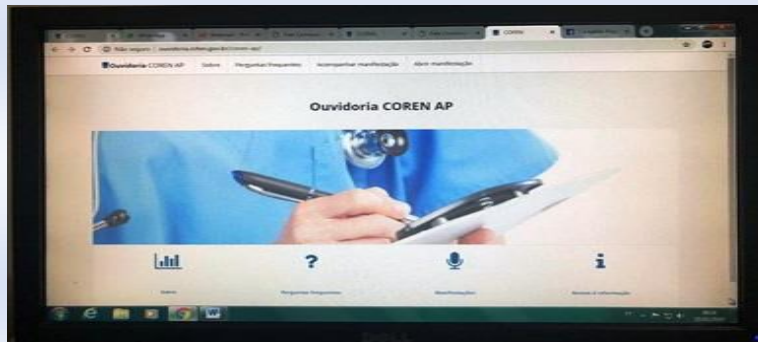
COREN

Não seguro | ouvidoria.cofen.gov.br/coren-ap/

Ouvidoria COREN AP Sobre Perguntas Frequentes Acompanhar manifestação Abrir manifestação

Ouvidoria COREN AP

Sobre

Perguntas Frequentes

Manifestações

Acesso à informação

DELL